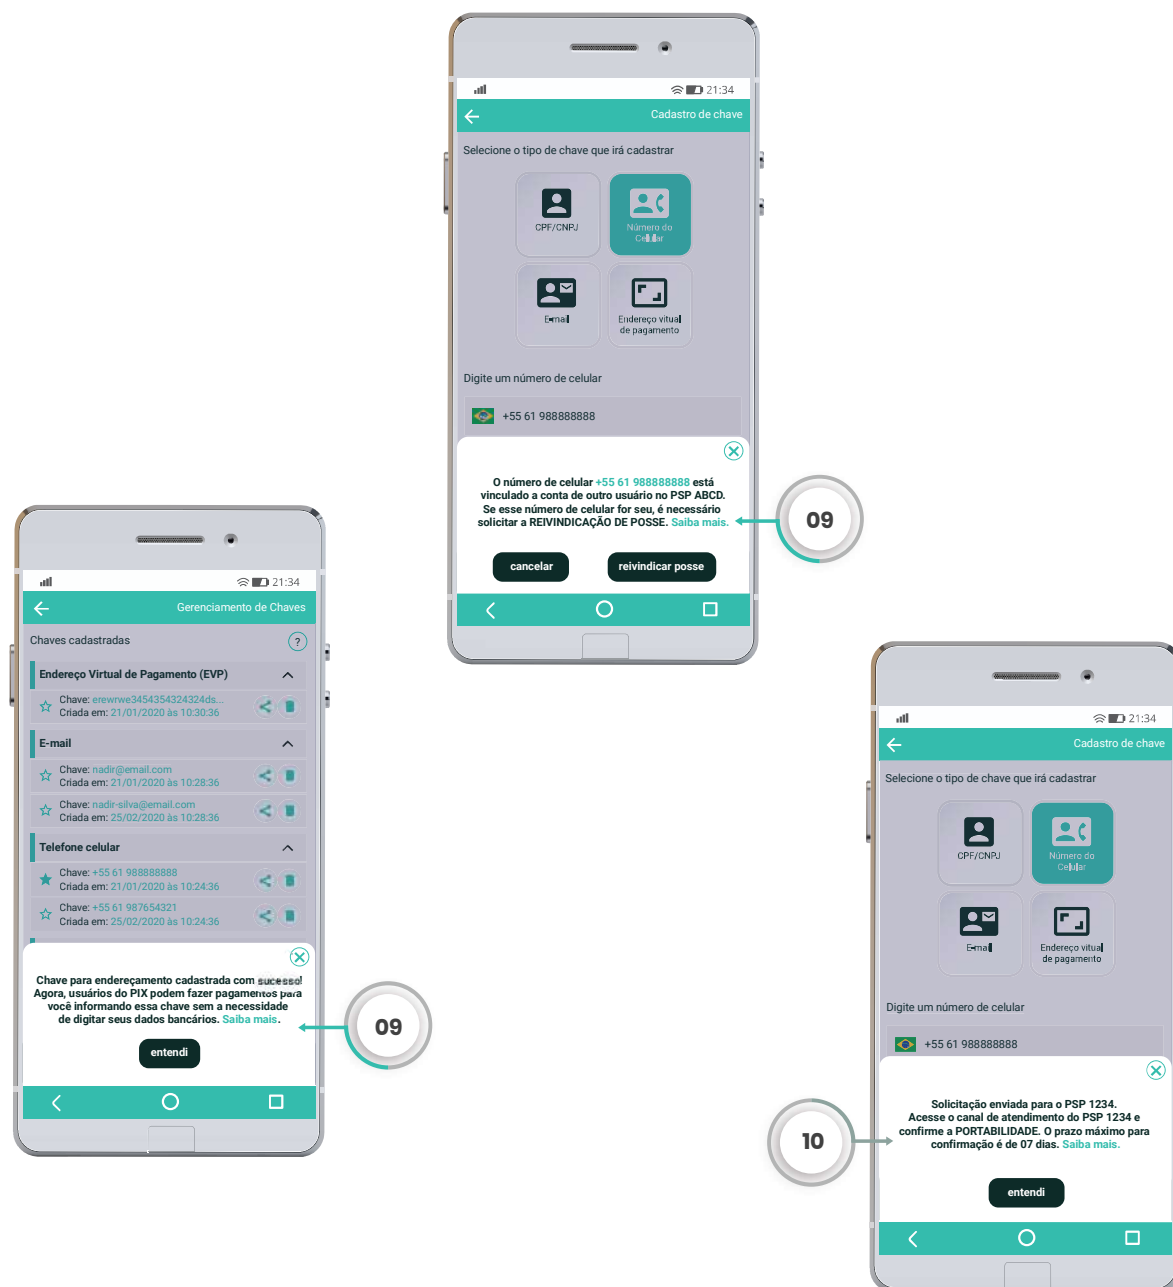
21:34

Cadastro de chave

Selecione o tipo de chave que irá cadastrar

CPF/CNPJ

Número do Celular

E-mail

Endereço vitual de pagamento

Digite um número de celular

+55 61 988888888

O número de celular +55 61 988888888 está vinculado a conta de outro usuário no PSP ABCD. Se esse número de celular for seu, é necessário solicitar a REIVINDICAÇÃO DE POSSE. Saiba mais.

cancelar

reivindicar posse

09

21:34

Gerenciamento de Chaves

Chaves cadastradas

?

Endereço Virtual de Pagamento (EVP)

Chave: erewrwe3454354324324ds...
Criada em: 21/01/2020 às 10:30:36

E-mail

Chave: nadir@email.com
Criada em: 21/01/2020 às 10:28:36

Chave: nadir-silva@email.com
Criada em: 25/02/2020 às 10:28:36

Telefone celular

Chave: +55 61 988888888
Criada em: 21/01/2020 às 10:24:36

Chave: +55 61 987654321
Criada em: 25/02/2020 às 10:24:36

Chave para endereçamento cadastrada com sucesso! Agora, usuários do PIX podem fazer pagamentos para você informando essa chave sem a necessidade de digitar seus dados bancários. Saiba mais.

entendi

09

21:34

Cadastro de chave

Selecione o tipo de chave que irá cadastrar

CPF/CNPJ

Número do Celular

E-mail

Endereço vitual de pagamento

Digite um número de celular

+55 61 988888888

Solicitação enviada para o PSP 1234. Acesse o canal de atendimento do PSP 1234 e confirme a PORTABILIDADE. O prazo máximo para confirmação é de 07 dias. Saiba mais.

entendi

10